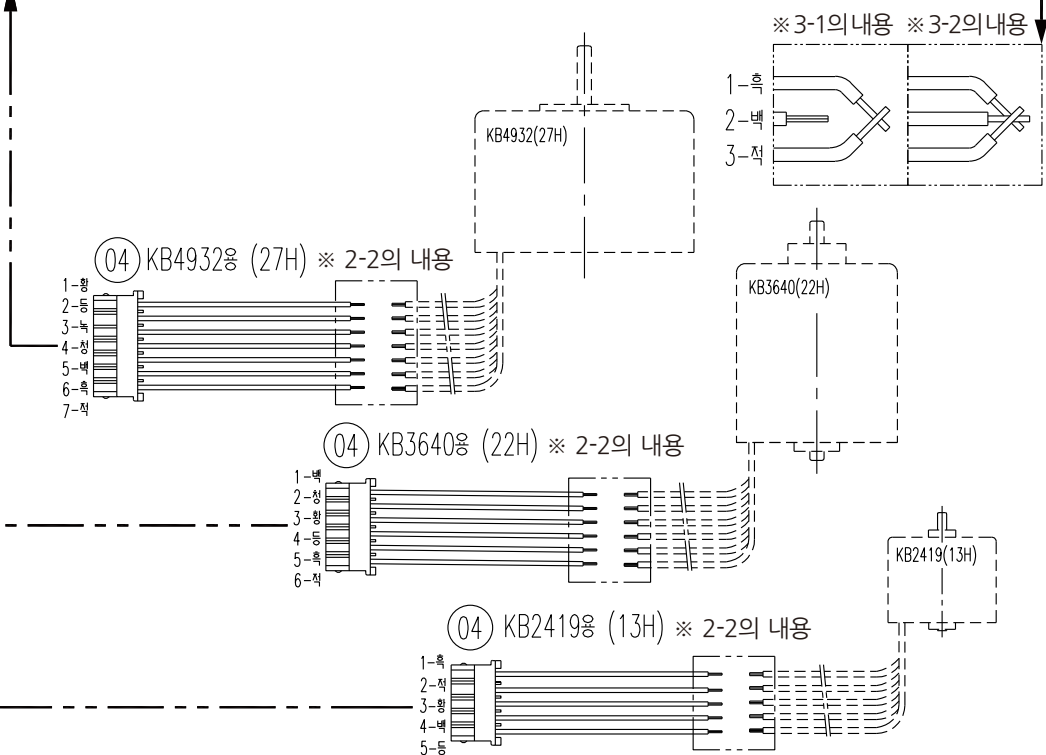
※3-1의내용 ※3-2의내용

1-흑
2-백
3-적

KB4932(27H)

(04) KB4932용 (27H) ※ 2-2의 내용

1-황
2-등
3-녹
4-청
5-백
6-흑
7-적

KB3640(22H)

(04) KB3640용 (22H) ※ 2-2의 내용

1-백
2-청
3-황
4-등
5-흑
6-적

KB2419(13H)

(04) KB2419용 (13H) ※ 2-2의 내용

1-흑
2-적
3-황
4-백
5-등